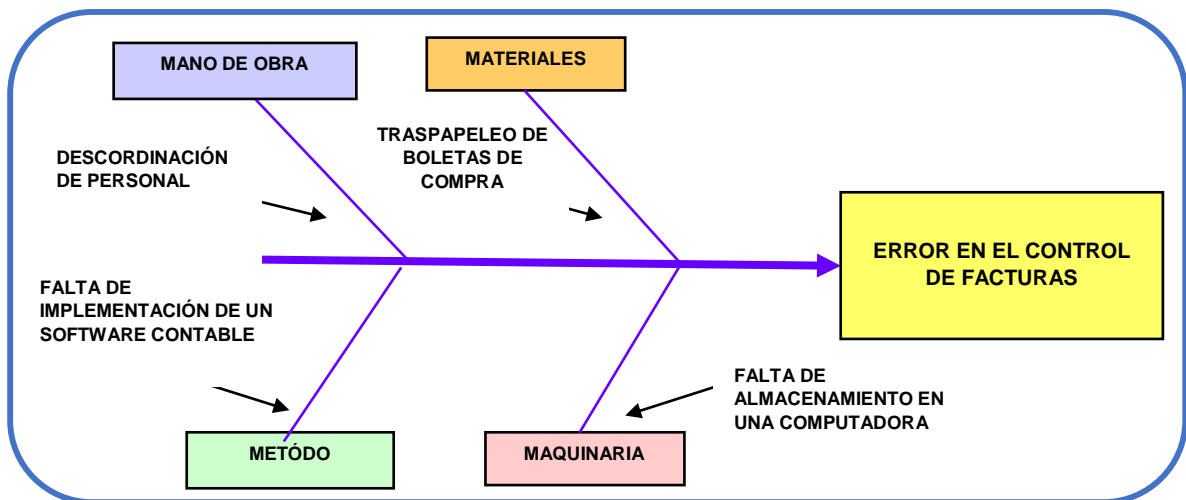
MANO DE OBRA

MATERIALES

DESCORDINACIÓN DE PERSONAL

TRASPAPELEO DE BOLETAS DE COMPRA

ERROR EN EL CONTROL DE FACTURAS

FALTA DE IMPLEMENTACIÓN DE UN SOFTWARE CONTABLE

FALTA DE ALMACENAMIENTO EN UNA COMPUTADORA

METÓDO

MAQUINARIA